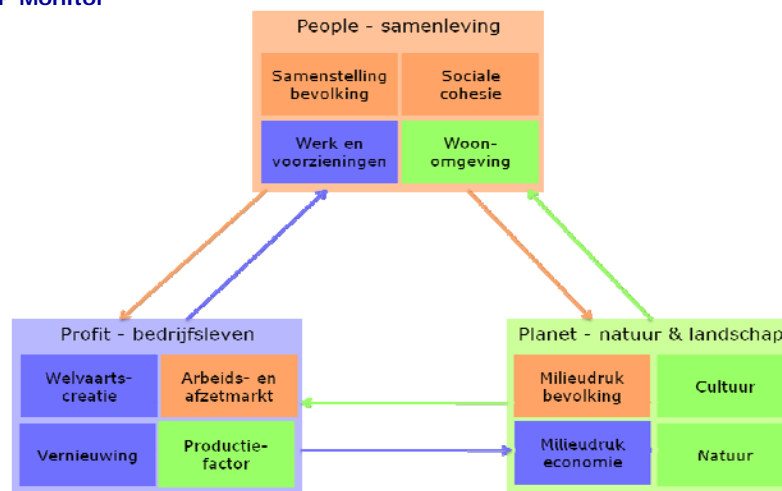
P Monitor

People - samenleving

Samenstelling bevolking

Sociale cohesie

Werk en voorzieningen

Woonomgeving

Profit - bedrijfsleven

Welvaartscreatie

Arbeids- en afzetmarkt

Vernieuwing

Productiefactor

Planet - natuur & landschap

Milieudruk bevolking

Cultuur

Milieudruk economie

Natuur